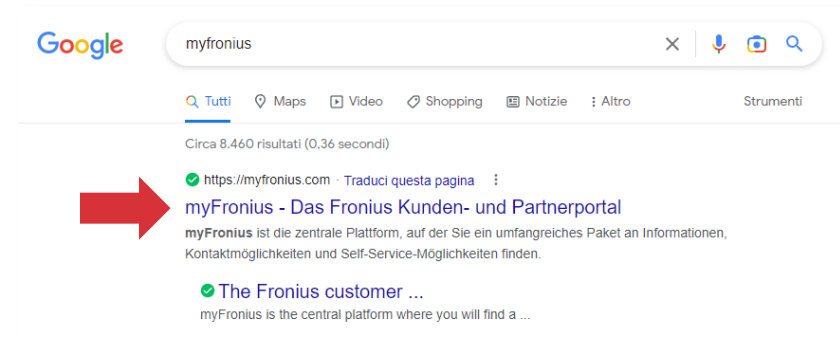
Google

myfronius

Tutti Maps Video Shopping Notizie Altro Strumenti

Circa 8.460 risultati (0,36 secondi)

https://myfronius.com · Traduci questa pagina

myFronius - Das Fronius Kunden- und Partnerportal

myFronius ist die zentrale Plattform, auf der Sie ein umfangreiches Paket an Informationen, Kontaktmöglichkeiten und Self-Service-Möglichkeiten finden.

The Fronius customer ...

myFronius is the central platform where you will find a ...